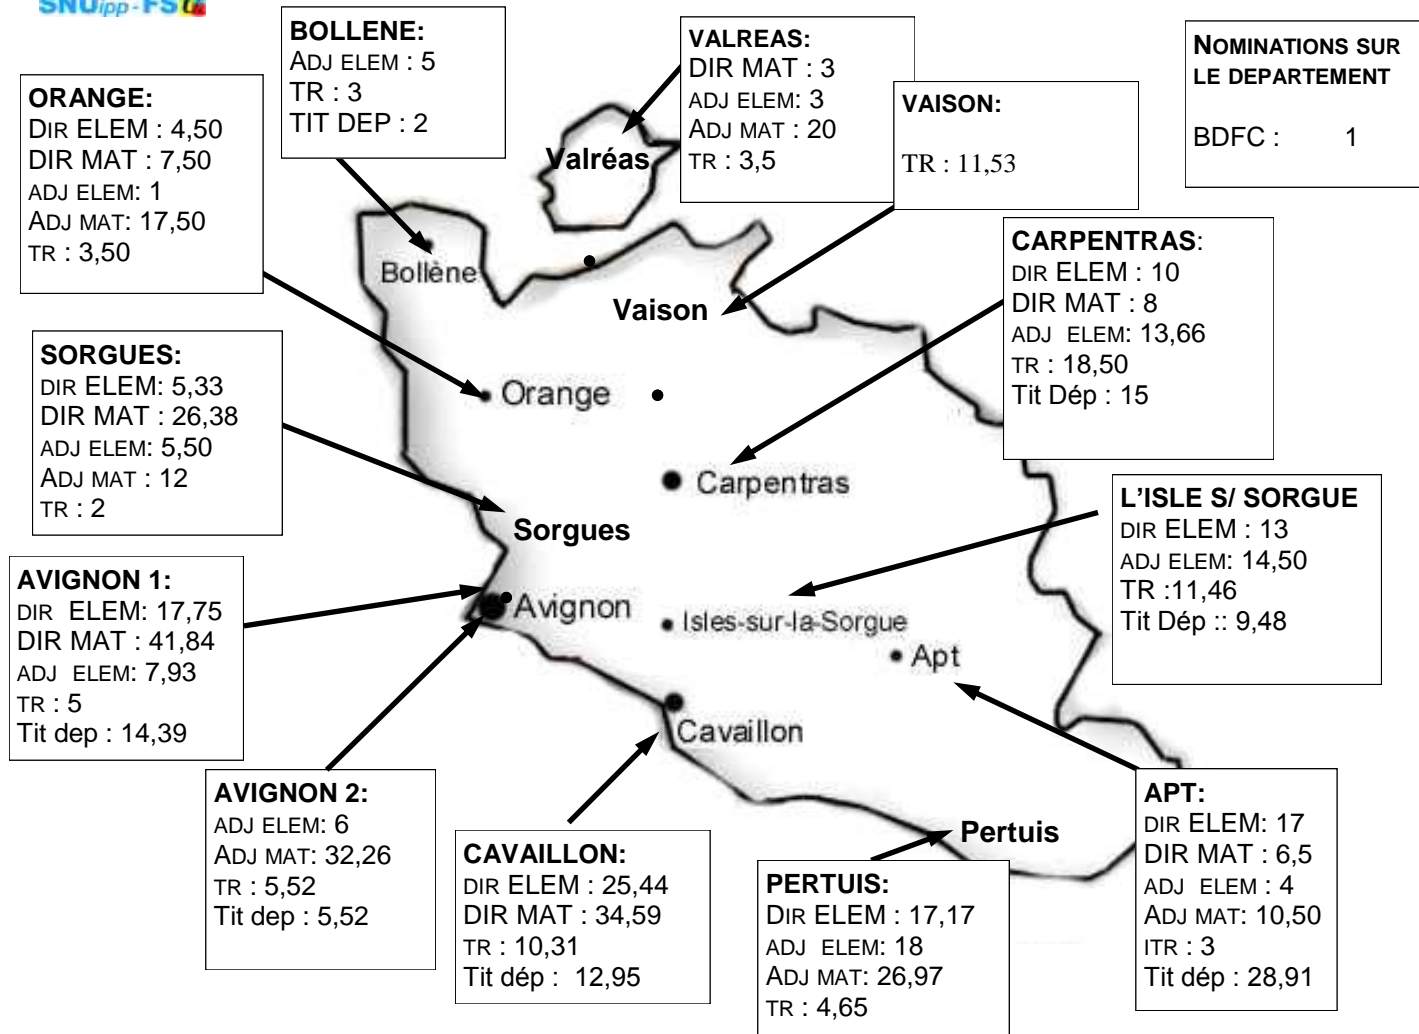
SNUipp-FSU

BOLLENE:
ADJ ELEM : 5
TR : 3
TIT DEP : 2

VALREAS:
DIR MAT : 3
ADJ ELEM: 3
ADJ MAT : 20
TR : 3,5

NOMINATIONS SUR LE DEPARTEMENT

BDFC : 1

ORANGE:
DIR ELEM : 4,50
DIR MAT : 7,50
ADJ ELEM: 1
ADJ MAT: 17,50
TR : 3,50

VAISON:

TR : 11,53

CARPENTRAS:
DIR ELEM : 10
DIR MAT : 8
ADJ ELEM: 13,66
TR : 18,50
Tit Dép : 15

Valréas

Bollène

Vaison

Orange

Carpentras

SORGUES:
DIR ELEM: 5,33
DIR MAT : 26,38
ADJ ELEM: 5,50
ADJ MAT : 12
TR : 2

Sorgues

L'ISLE S/ SORGUE
DIR ELEM : 13
ADJ ELEM: 14,50
TR :11,46
Tit Dép :: 9,48

AVIGNON 1:
DIR ELEM: 17,75
DIR MAT : 41,84
ADJ ELEM: 7,93
TR : 5
Tit dep : 14,39

Avignon

Isles-sur-la-Sorgue

Apt

Cavaillon

AVIGNON 2:
ADJ ELEM: 6
ADJ MAT: 32,26
TR : 5,52
Tit dep : 5,52

CAVAILLON:
DIR ELEM : 25,44
DIR MAT : 34,59
TR : 10,31
Tit dép : 12,95

Pertuis

PERTUIS:
DIR ELEM : 17,17
ADJ ELEM: 18
ADJ MAT: 26,97
TR : 4,65

APT:
DIR ELEM: 17
DIR MAT : 6,5
ADJ ELEM : 4
ADJ MAT: 10,50
ITR : 3
Tit dép : 28,91